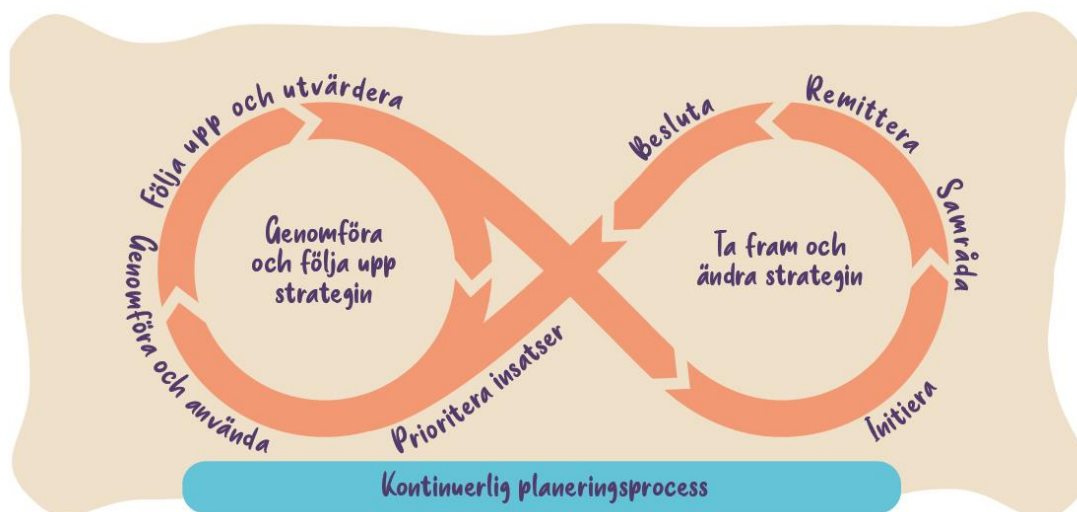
Följa upp och utvärdera

Genomföra och använda

Genomföra och följa upp strategin

Prioritera insatser

Besluta

Remittera

Samråda

Ta fram och ändra strategin

Initiera

Kontinuerlig planeringsprocess